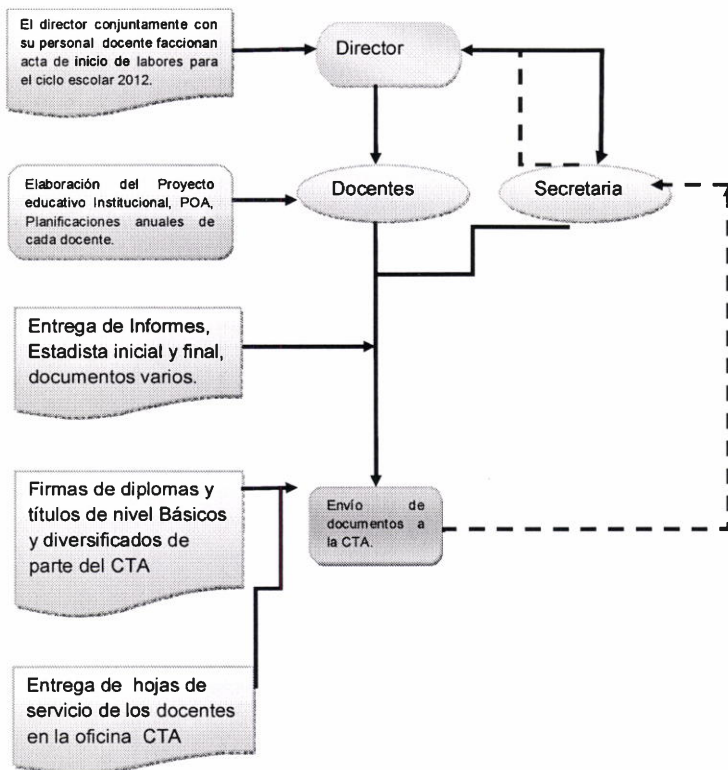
El director conjuntamente con su personal docente faccionan acta de inicio de labores para el ciclo escolar 2012.

Director

Elaboración del Proyecto educativo Institucional, POA, Planificaciones anuales de cada docente.

Docentes

Secretaria

Entrega de Informes, Estadista inicial y final, documentos varios.

Firmas de diplomas y títulos de nivel Básicos y diversificados de parte del CTA

Envío de documentos a la CTA.

Entrega de hojas de servicio de los docentes en la oficina CTA